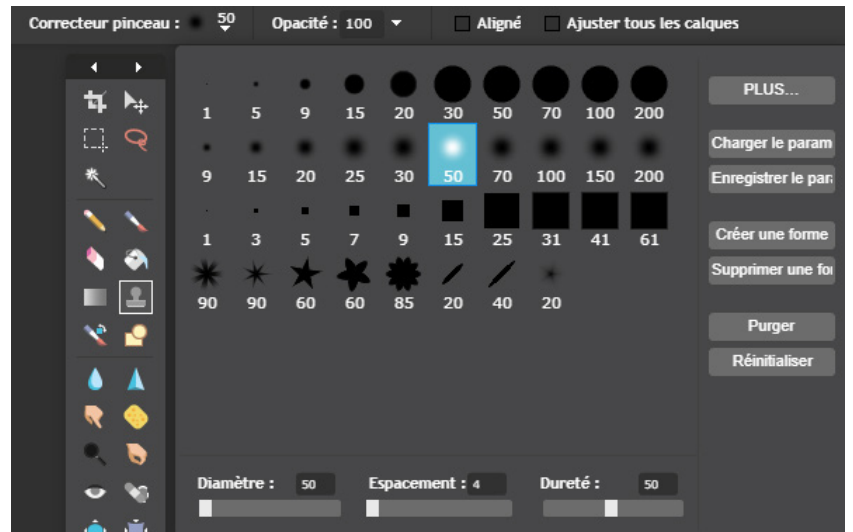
Correcteur pinceau : 50 Opacité : 100 Aligné Ajuster tous les calques

1 5 9 15 20 30 50 70 100 200

9 15 20 25 30 50 70 100 150 200

1 3 5 7 9 15 25 31 41 61

90 90 60 60 85 20 40 20

PLUS...

Charger le param

Enregistrer le para

Créer une forme

Supprimer une for

Purger

Réinitialiser

Diamètre : 50 Espacement : 4 Dureté : 50